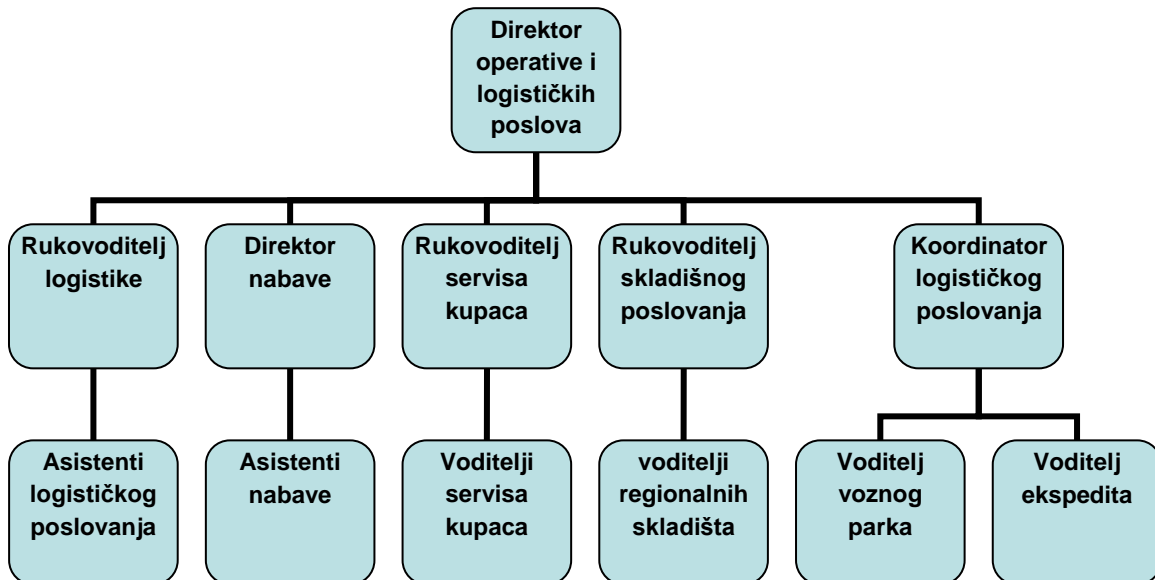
Direktor operative i logističkih poslova

Rukovoditelj logistike

Direktor nabave

Rukovoditelj servisa kupaca

Rukovoditelj skladišnog poslovanja

Koordinator logističkog poslovanja

Asistenti logističkog poslovanja

Asistenti nabave

Voditelji servisa kupaca

voditelji regionalnih skladišta

Voditelj voznog parka

Voditelj ekspedita